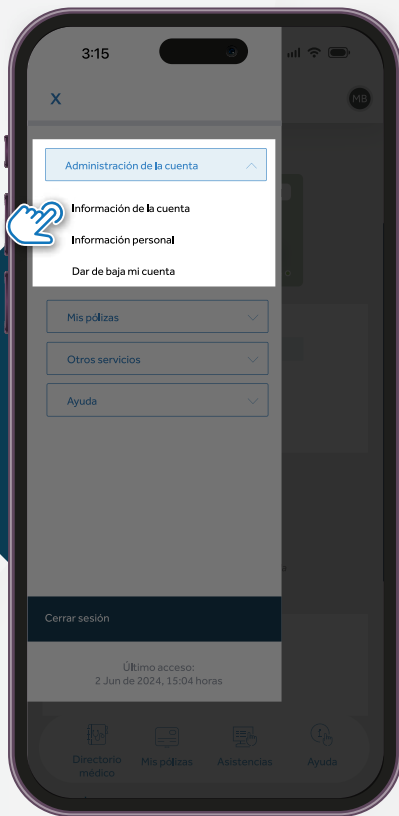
3:15

X

MB

Administración de la cuenta

Información de la cuenta

Información personal

Dar de baja mi cuenta

Mis pólizas

Otros servicios

Ayuda

Cerrar sesión

Último acceso:
2 Jun de 2024, 15:04 horas

Directorio médico

Mis pólizas

Asistencias

Ayuda